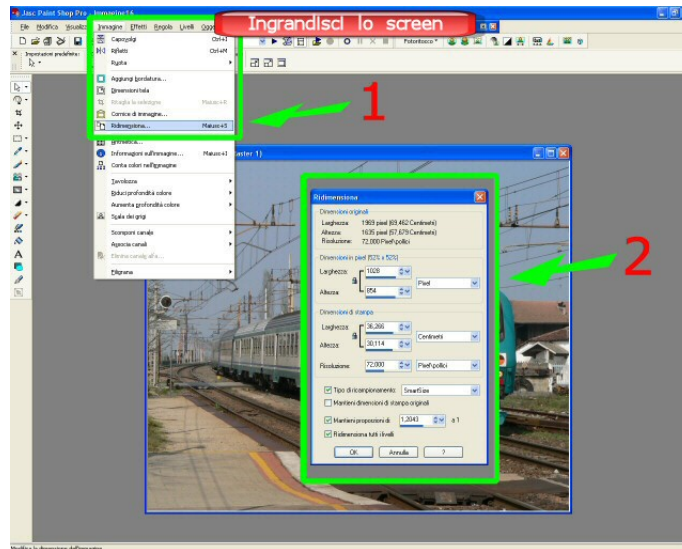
Jasc Paint Shop Pro - Immagine14

Ingrandisci lo screen

File Modifica Visualizza Immagine Effetti Regola Livelli Oggetti

Impostazioni predefinite

Capovolgi Ctrl+I
Rifletti Ctrl+M
Ruota
Aggiungi bordatura...
Dimensioni tela
Ritaglia la selezione Maiusc+R
Cornice di immagine...
Ridimensiona... Maiusc+S
Immissione...
Informazioni sull'immagine... Maiusc+I
Conta colori nell'immagine
Tavolozza
Riduci profondità colore
Aumenta profondità colore
Scala dei grigi
Scomponi canale
Aggrega canali
Elimina canale alfa...
Filigrana

1

Fotoritocco

aster 1)

Ridimensiona

Dimensioni originali
Larghezza: 1969 pixel (69,462 Centimetri)
Altezza: 1635 pixel (57,679 Centimetri)
Risoluzione: 72,000 Pixel/pollici

Dimensioni in pixel (52% x 52%)
Larghezza: 1028
Altezza: 854
Pixel

Dimensioni di stampa
Larghezza: 36,266
Altezza: 30,114
Centimetri
Risoluzione: 72,000
Pixel/pollici

Tipo di ricampionamento: SmartSize
Mantieni dimensioni di stampa originali
Mantieni proporzioni di: 1,2043 a 1
Ridimensiona tutti i livelli

OK Annulla ?

2

Modifica le dimensioni dell'immagine